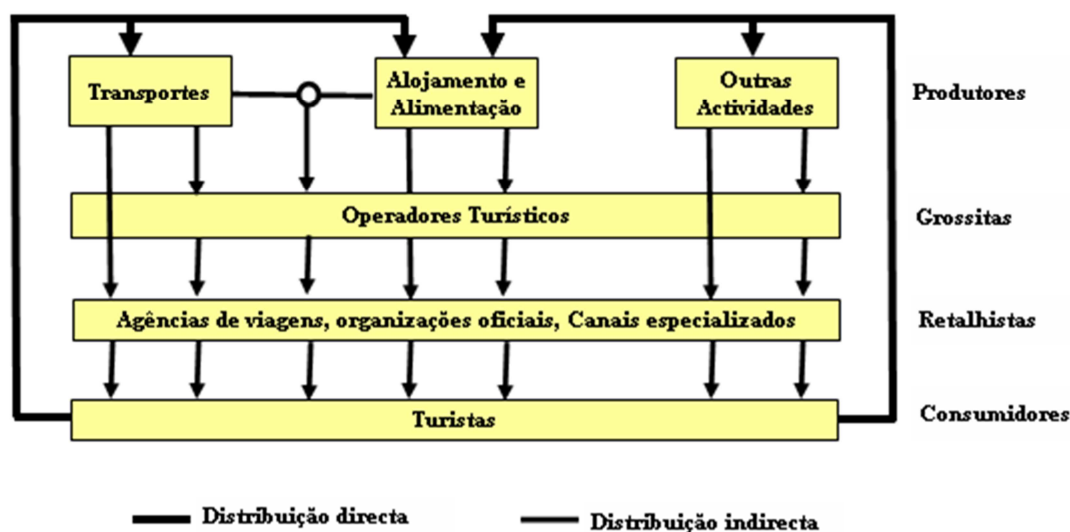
Transportes

Alojamento e Alimentação

Outras Actividades

Produtores

Operadores Turísticos

Grossitas

Agências de viagens, organizações oficiais, Canais especializados

Retalhistas

Turistas

Consumidores

Distribuição directa

Distribuição indirecta